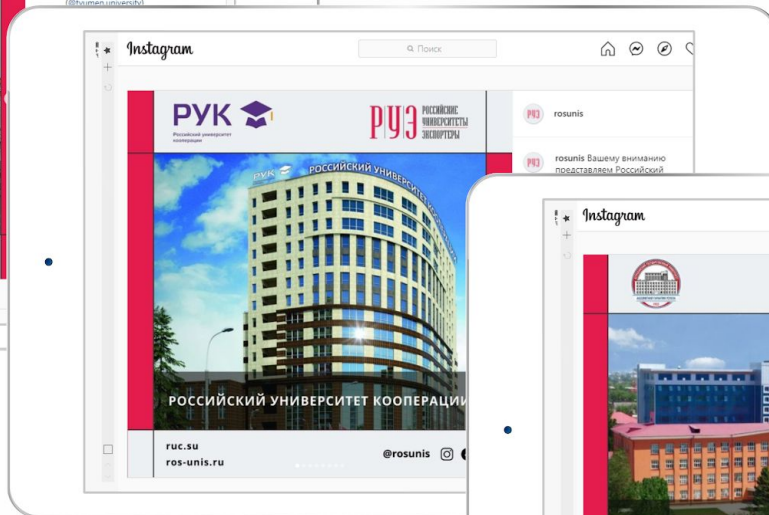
(@tyumen.university)

Instagram

Поиск

РУК

Российский университет кооперации

РУЭ

РОССИЙСКИЕ УНИВЕРСИТЕТЫ ЭКСПОРТЕРЫ

РОССИЙСКИЙ УНИВЕРСИТЕТ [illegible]

РОССИЙСКИЙ УНИВЕРСИТЕТ КООПЕРАЦИИ

ruc.su
ros-unis.ru

@rosunis

rosunis

rosunis Вашему вниманию представляем Российский

Instagram